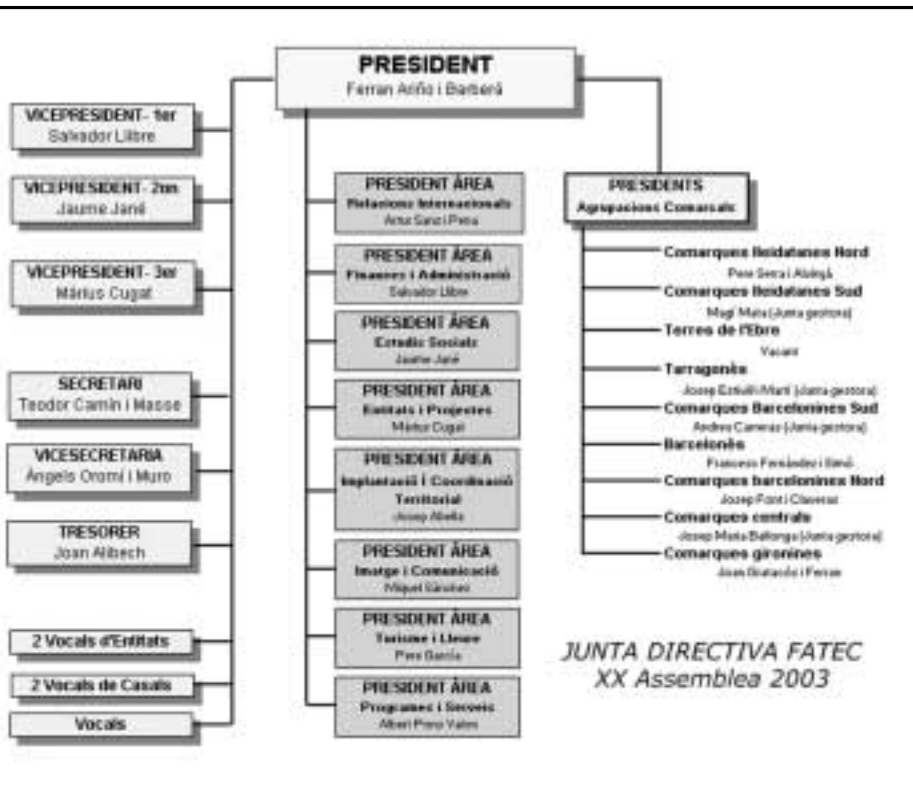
PRESIDENT
Ferran Ariño i Barberà

VICEPRESIDENT- 1er
Salvador Llibre

VICEPRESIDENT- 2on
Jaume Jané

VICEPRESIDENT- 3er
Màrius Cugat

SECRETARI
Teodor Camín i Masse

VICESECRETARIA
Àngels Oromí i Muro

TRESORER
Joan Alibech

2 Vocals d'Entitats

2 Vocals de Casals

Vocals

PRESIDENT ÀREA
Relacions Internacionals
Artur Sanz i Pera

PRESIDENT ÀREA
Finances i Administració
Salvador Llibre

PRESIDENT ÀREA
Estudis Socials
Jaume Jané

PRESIDENT ÀREA
Entitats i Projectes
Màrius Cugat

PRESIDENT ÀREA
Implantació i Coordinació Territorial
Josep Abella

PRESIDENT ÀREA
Imatge i Comunicació
Miquel Gironès

PRESIDENT ÀREA
Turisme i Lleure
Pere Garcia

PRESIDENT ÀREA
Programes i Serveis
Albert Pons Valès

PRESIDENTS
Agrupacions Comarcals

Comarques lleidatanes Nord
Pere Serra i Aldagà

Comarques lleidatanes Sud
Magí Mata (Junta gestora)

Terres de l'Ebre
Vacant

Tarragonès
Josep Estivill i Martí (Junta gestora)

Comarques Barcelonines Sud
Andreu Carreras (Junta gestora)

Barcelonès
Francesc Fernández i Simó

Comarques barcelonines Nord
Josep Font i Claveras

Comarques centrals
Josep Maria Ballonga (Junta gestora)

Comarques gironines
Joan Bratacós i Ferrer

JUNTA DIRECTIVA FATEC
XX Assemblea 2003